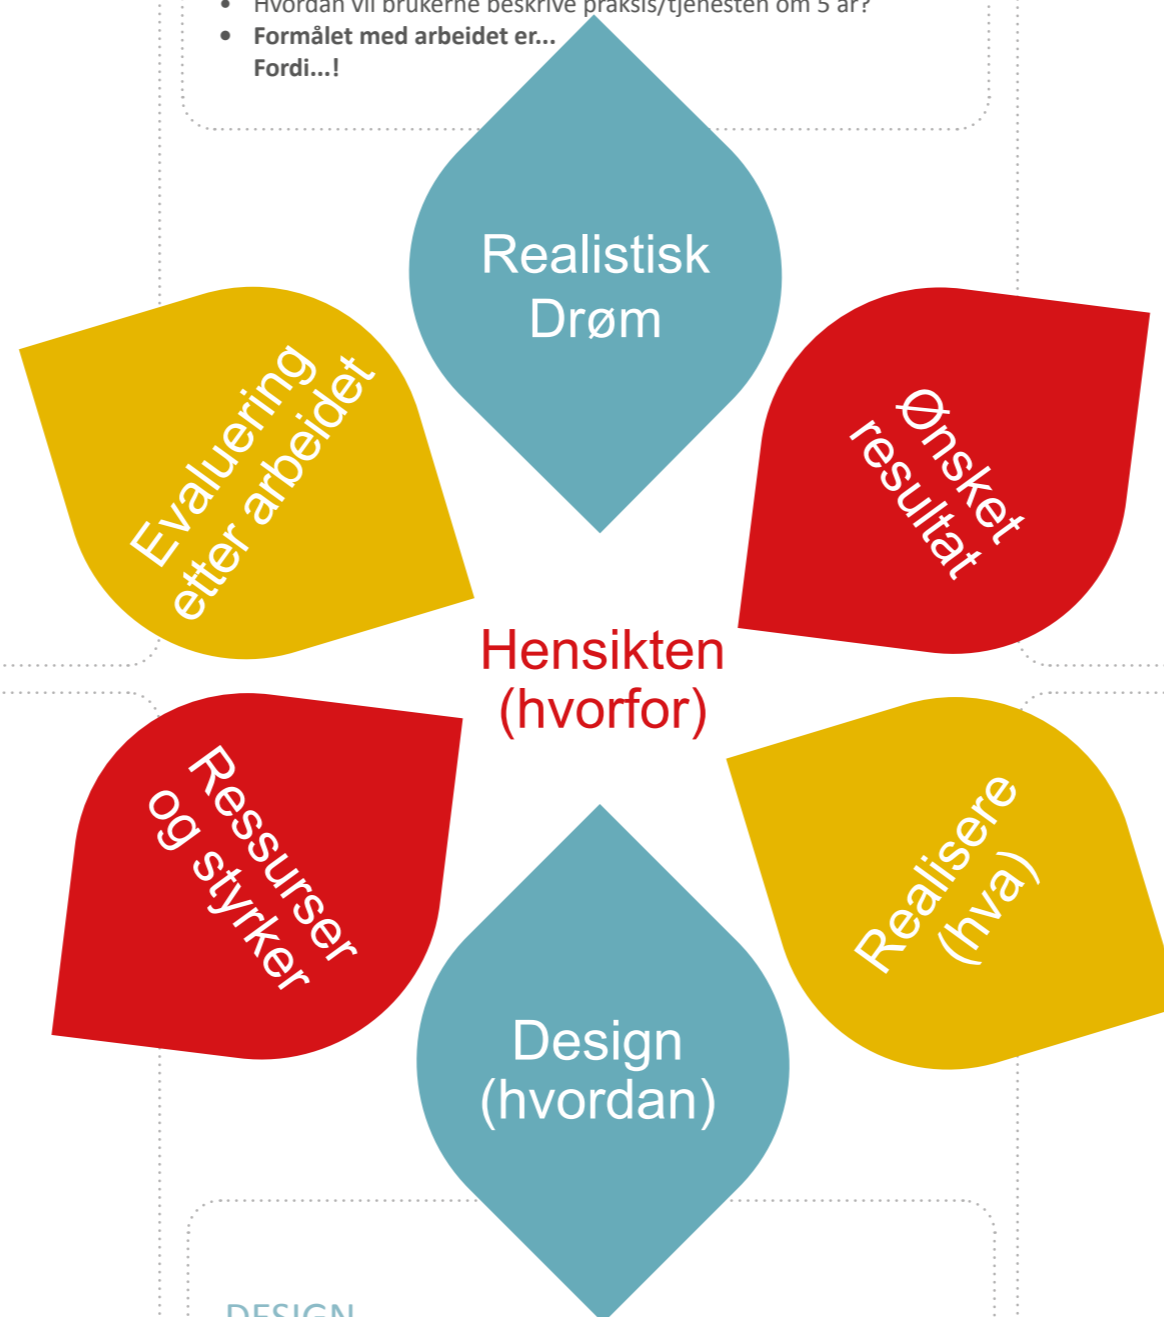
• Hvordan vil brukerne beskrive praksis/tjenesten om 5 år?
• Formålet med arbeidet er...
Fordi...!

Realistisk Drøm

Ønsket resultat

Evaluering etter arbeidet

Hensikten (hvorfor)

Ressurser og styrker

Realisere (hva)

Design (hvordan)

DESIGN